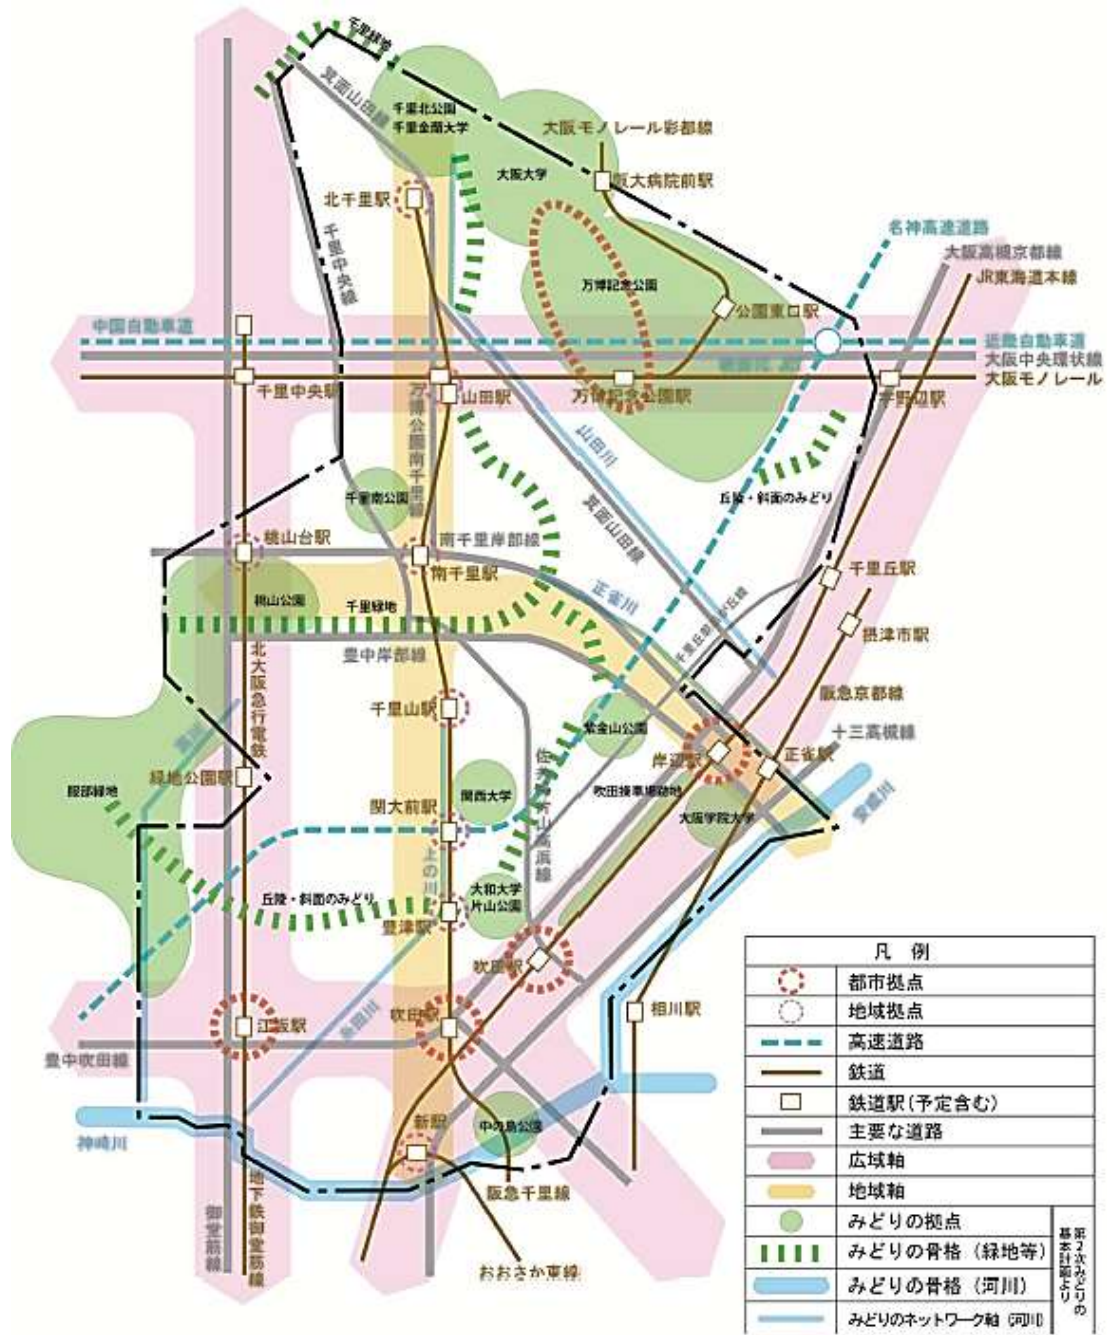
千里緑地
箕面山田線
千里北公園
千里金蘭大学
大阪モノレール彩都線
大阪大学
阪大病院前駅
北千里駅
千里中央線
名神高速道路
大阪高槻京都線
JR東海道本線
万博記念公園
公園東口駅
中国自動車道
近畿自動車道
大阪中央環状線
大阪モノレール
千里中央駅
山田駅
万博記念公園駅
宇野辺駅
万博公園南千里線
山田川
千里南公園
箕面山田線
丘陵・斜面のみどり
桃山台駅
南千里岸部線
南千里駅
千里丘駅
桃山公園
千里緑地
正雀川
千里丘線
摂津市駅
豊中岸部線
北大阪急行電鉄
阪急京都線
千里山駅
紫金山公園
十三高槻線
岸辺駅
正雀駅
服部緑地
緑地公園駅
関西大学
吹田操車場跡地
佐井寺片山高浜線
大阪学院大学
安威川
関大前駅
上の川
丘陵・斜面のみどり
大和大学
片山公園
豊津駅
吹田駅
江坂駅
糸田川
吹田駅
相川駅
豊中吹田線
神崎川
新駅
中の島公園
阪急千里線
地下鉄御堂筋線
御堂筋線
おおさか東線
凡 例
都市拠点
地域拠点
高速道路
鉄道
鉄道駅(予定含む)
主要な道路
広域軸
地域軸
みどりの拠点
みどりの骨格(緑地等)
みどりの骨格(河川)
みどりのネットワーク軸(河川)
第2次みどりの基本計画より